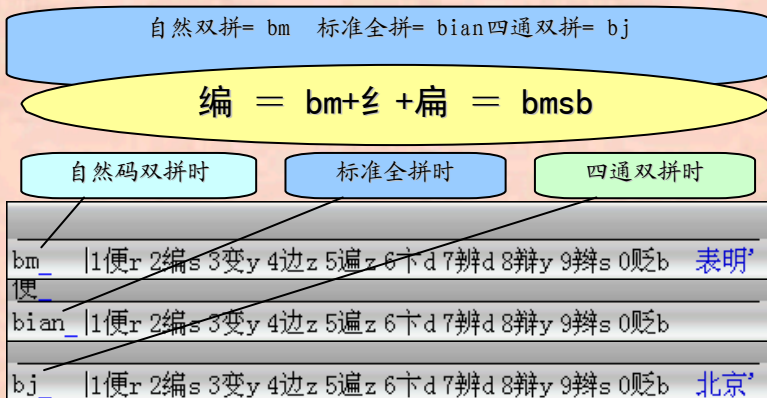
自然双拼= bm 标准全拼= bian四通双拼= bj

编 = bm+纟+扁 = bmsb

自然码双拼时

标准全拼时

四通双拼时

bm_ |1便r 2编s 3变y 4边z 5遍z 6卞d 7辨d 8辩y 9辫s 0贬b 表明'

便_

bian_ |1便r 2编s 3变y 4边z 5遍z 6卞d 7辨d 8辩y 9辫s 0贬b

bj_ |1便r 2编s 3变y 4边z 5遍z 6卞d 7辨d 8辩y 9辫s 0贬b 北京'